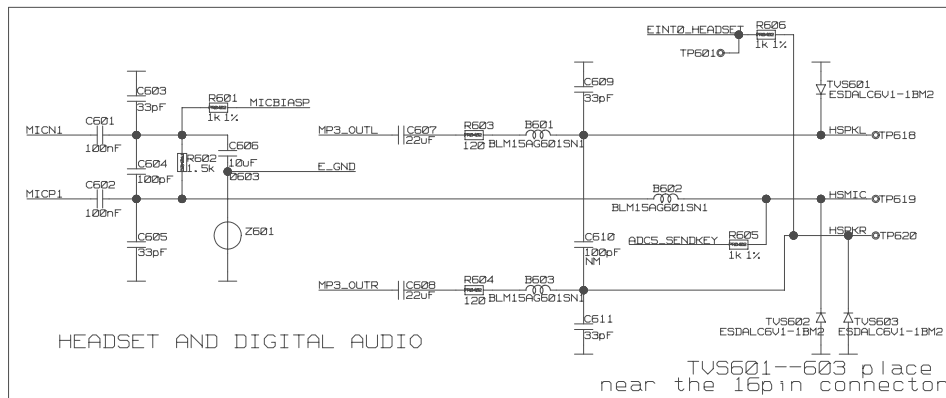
EINT0_HEADSET
R606
1k 1%
TP601
TVS601
ESDALC6V1-1BM2
C603
33pF
R601
1k 1%
MICBIASP
C609
33pF
MICN1
C601
100nF
C606
MP3_OUTL
C607
22uF
R603
120
B601
BLM15AG601SN1
HSPKL
TP618
C604
100pF
R602
1.5k
10uF
0603
E_GND
MICP1
C602
100nF
B602
BLM15AG601SN1
HSMIC
TP619
C605
33pF
Z601
C610
100pF
NM
ADC5_SENDKEY
R605
1k 1%
HSPKR
TP620
MP3_OUTR
C608
22uF
R604
120
B603
BLM15AG601SN1
C611
33pF
TVS602
ESDALC6V1-1BM2
TVS603
ESDALC6V1-1BM2
HEADSET AND DIGITAL AUDIO
TVS601--603 place
near the 16pin connector